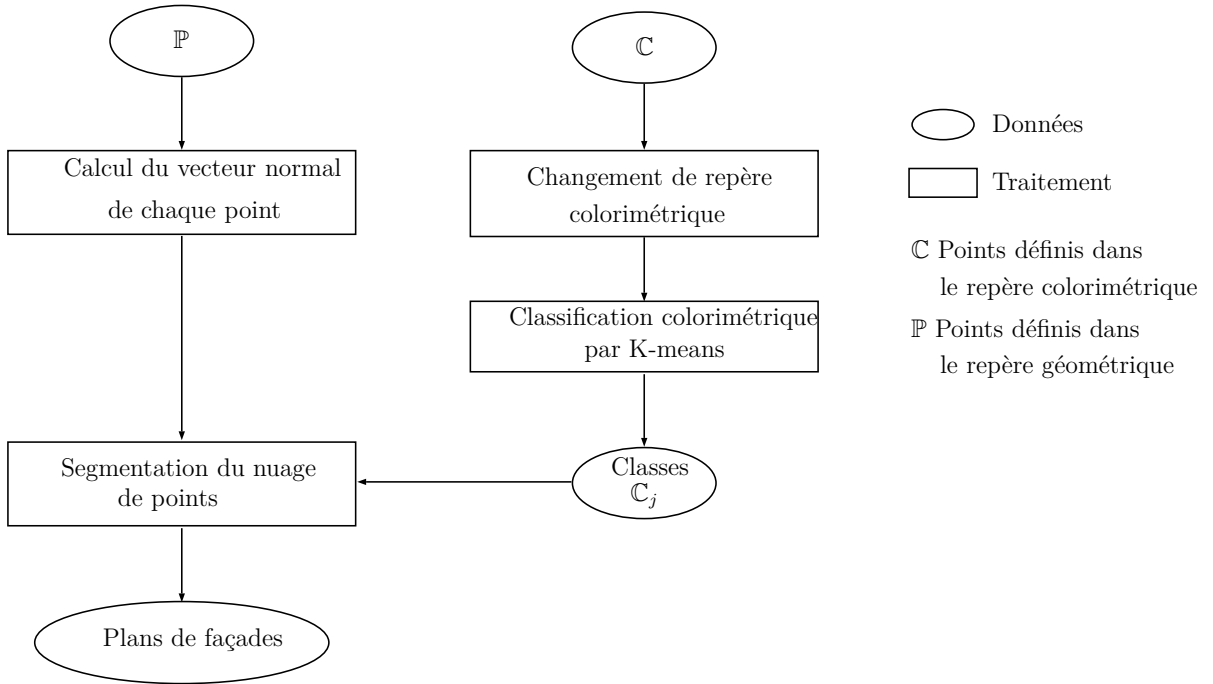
$\mathbb{P}$

$\mathbb{C}$

Données

Traitement

Calcul du vecteur normal de chaque point

Changement de repère colorimétrique

$\mathbb{C}$ Points définis dans le repère colorimétrique

$\mathbb{P}$ Points définis dans le repère géométrique

Classification colorimétrique par K-means

Segmentation du nuage de points

Classes $\mathbb{C}_j$

Plans de façades